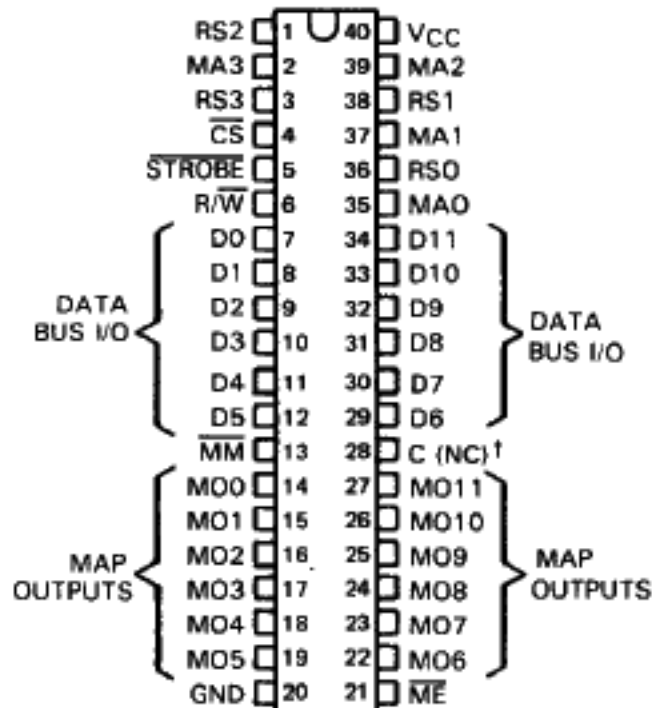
RS2 1 40 $V_{CC}$
MA3 2 39 MA2
RS3 3 38 RS1
$\overline{CS}$ 4 37 MA1
$\overline{STROBE}$ 5 36 RS0
R/$\overline{W}$ 6 35 MA0

DATA BUS I/O
D0 7 34 D11
D1 8 33 D10
D2 9 32 D9
D3 10 31 D8
D4 11 30 D7
D5 12 29 D6
DATA BUS I/O

$\overline{MM}$ 13 28 C (NC)†

MAP OUTPUTS
MO0 14 27 MO11
MO1 15 26 MO10
MO2 16 25 MO9
MO3 17 24 MO8
MO4 18 23 MO7
MO5 19 22 MO6
MAP OUTPUTS

GND 20 21 $\overline{ME}$